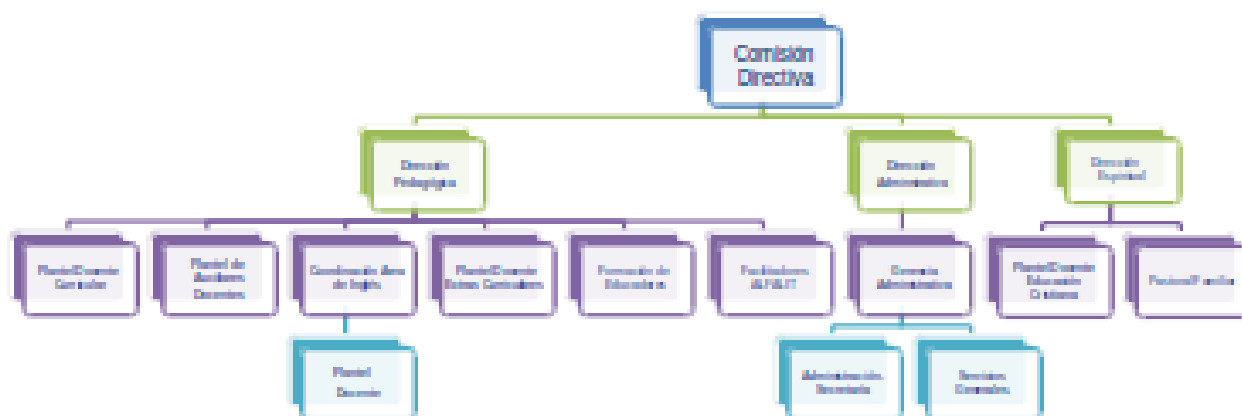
Comisión Directiva

Dirección Pedagógica

Dirección Administrativa

Dirección Espiritual

Plantel Docente Curricular

Plantel de Auxiliares Docentes

Coordinación Área de Inglés

Plantel Docente Extra Curriculares

Formación de Educación

Facilitadores

Gerencia Administrativa

Plantel Docente Educación Cristiana

Pastoral Familia

Plantel Docente

Administración Secretaría

Servicios Generales